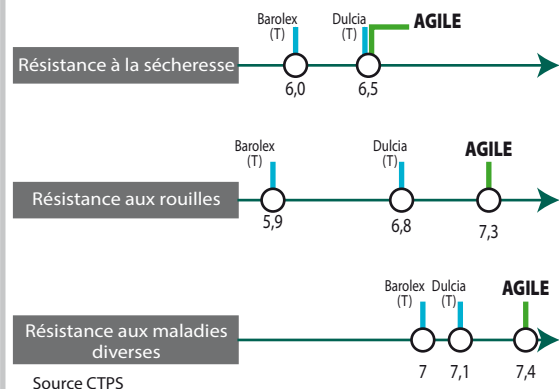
Barolex (T)
Dulcia (T)
AGILE
Résistance à la sécheresse
6,0
6,5

Barolex (T)
Dulcia (T)
AGILE
Résistance aux rouilles
5,9
6,8
7,3

Barolex (T)
Dulcia (T)
AGILE
Résistance aux maladies diverses
7
7,1
7,4

Source CTPS